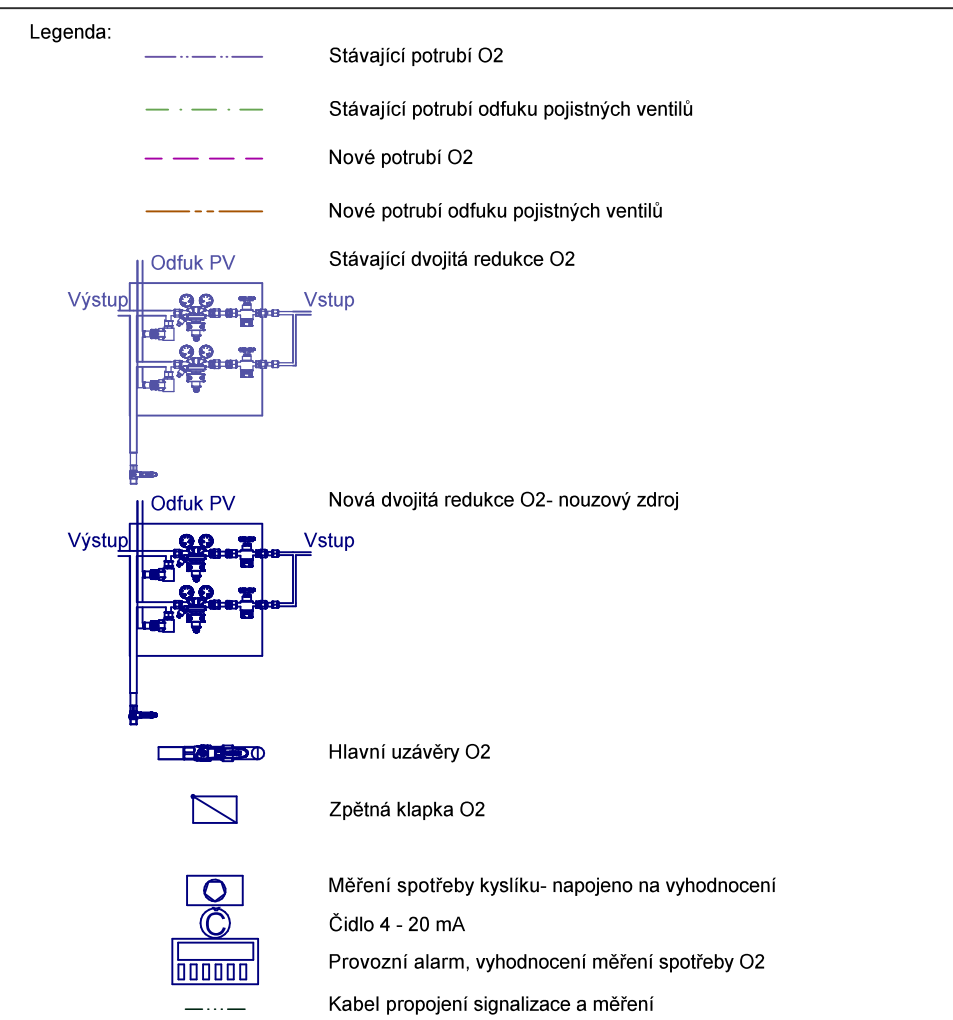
Legenda:

Stávající potrubí O2

Stávající potrubí odfuku pojistných ventilů

Nové potrubí O2

Nové potrubí odfuku pojistných ventilů

Odfuk PV
Výstup
Vstup

Stávající dvojitá redukce O2

Odfuk PV
Výstup
Vstup

Nová dvojitá redukce O2- nouzový zdroj

Hlavní uzávěry O2

Zpětná klapka O2

Měření spotřeby kyslíku- napojeno na vyhodnocení

Č

Čidlo 4 - 20 mA

Provozní alarm, vyhodnocení měření spotřeby O2

Kabel propojení signalizace a měření